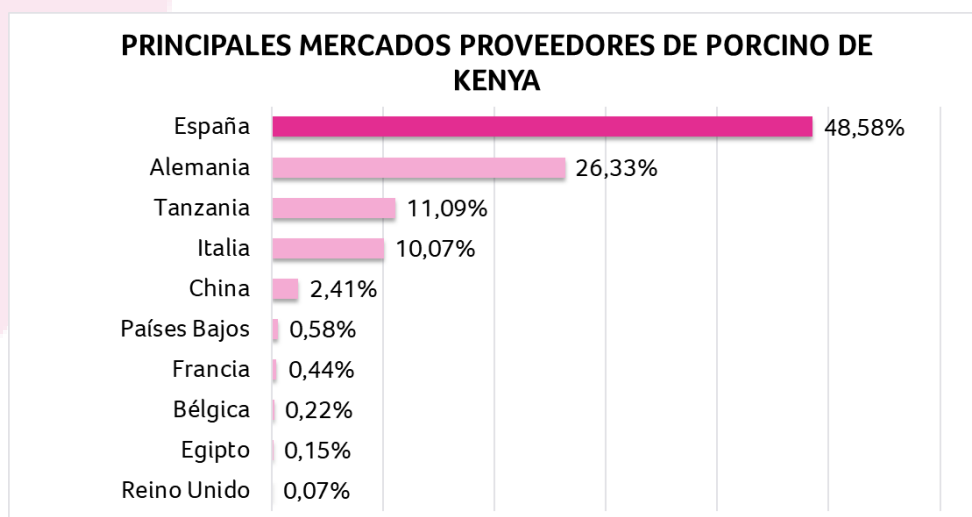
PRINCIPALES MERCADOS PROVEEDORES DE PORCINO DE KENYA

| | |
|---|---|
| España | 48,58% |
| Alemania | 26,33% |
| Tanzania | 11,09% |
| Italia | 10,07% |
| China | 2,41% |
| Países Bajos | 0,58% |
| Francia | 0,44% |
| Bélgica | 0,22% |
| Egipto | 0,15% |
| Reino Unido | 0,07% |